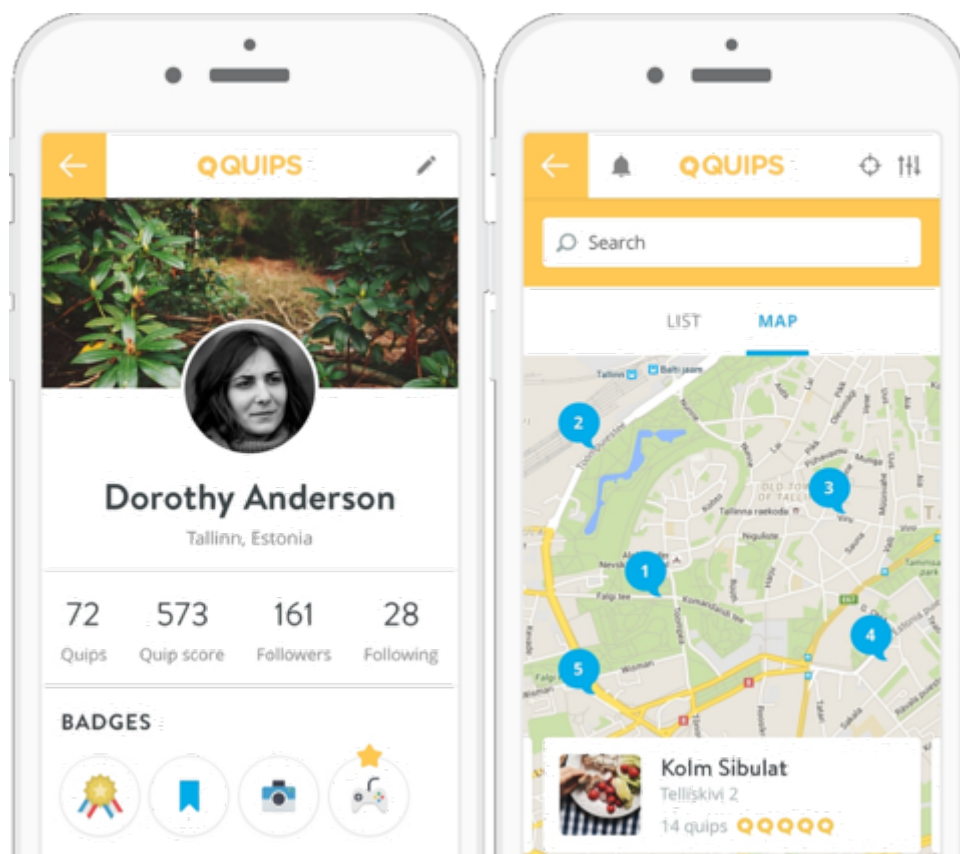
QUIPS

Dorothy Anderson

Tallinn, Estonia

| 72 | 573 | 161 | 28 |
|---|---|---|---|
| Quips | Quip score | Followers | Following |

BADGES

QUIPS

Search

LIST MAP

Tallinn Balti jaam

2

3

1

4

5

Falgi tee

Komandandi tee

Toompea

Tallinna raekoda

Niguliste

Viru

Narva mnt

Tatari

Kolm Sibulat

Telliskivi 2

14 quips